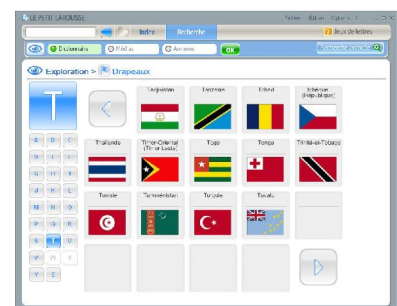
LE PETIT LAROUSSE

Fichier Edition Options ?

Index Recherche

Jeux de lettres

Dictionnaire Médias Annexes OK

Exploration > Drapeaux

T

A B C D E F G H I J K L M N O P Q R S T U V W X Y Z

| Tadjikistan | Tanzanie | Tchad | Tchèque (République) |
|---|---|---|---|
| Thaïlande | Timor-Oriental (Timor Leste) | Togo | Tonga | Trinité-et-Tobago |
| Tunisie | Turkménistan | Turquie | Tuvalu |